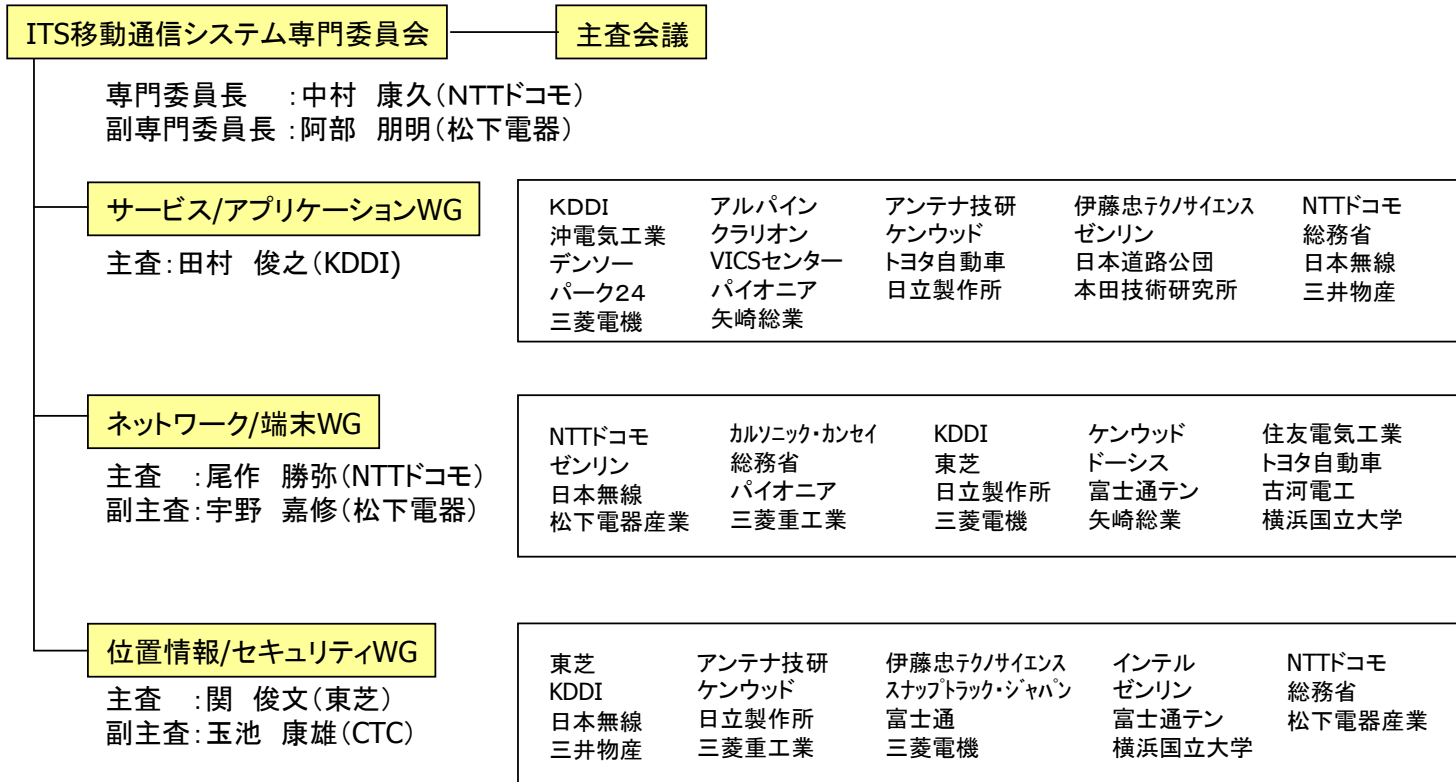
ITS移動通信システム専門委員会

主査会議

専門委員長　:中村　康久（NTTドコモ）
副専門委員長 :阿部　朋明（松下電器）

サービス/アプリケーションWG

主査:田村　俊之（KDDI)

| | | | | |
|---|---|---|---|---|
| KDDI | アルパイン | アンテナ技研 | 伊藤忠ﾃｸﾉｻｲｴﾝｽ | NTTドコモ |
| 沖電気工業 | クラリオン | ケンウッド | ゼンリン | 総務省 |
| デンソー | VICSセンター | トヨタ自動車 | 日本道路公団 | 日本無線 |
| パーク24 | パイオニア | 日立製作所 | 本田技術研究所 | 三井物産 |
| 三菱電機 | 矢崎総業 | | | |

ネットワーク/端末WG

主査　:尾作　勝弥（NTTドコモ）
副主査:宇野　嘉修（松下電器）

| | | | | |
|---|---|---|---|---|
| NTTドコモ | ｶﾙｿﾆｯｸ・ｶﾝｾｲ | KDDI | ケンウッド | 住友電気工業 |
| ゼンリン | 総務省 | 東芝 | ドーシス | トヨタ自動車 |
| 日本無線 | パイオニア | 日立製作所 | 富士通テン | 古河電工 |
| 松下電器産業 | 三菱重工業 | 三菱電機 | 矢崎総業 | 横浜国立大学 |

位置情報/セキュリティWG

主査　:関　俊文（東芝）
副主査:玉池　康雄（CTC）

| | | | | |
|---|---|---|---|---|
| 東芝 | アンテナ技研 | 伊藤忠ﾃｸﾉｻｲｴﾝｽ | インテル | NTTドコモ |
| KDDI | ケンウッド | ｽﾅｯﾌﾟﾄﾗｯｸ・ｼﾞｬﾊﾟﾝ | ゼンリン | 総務省 |
| 日本無線 | 日立製作所 | 富士通 | 富士通テン | 松下電器産業 |
| 三井物産 | 三菱重工業 | 三菱電機 | 横浜国立大学 | |